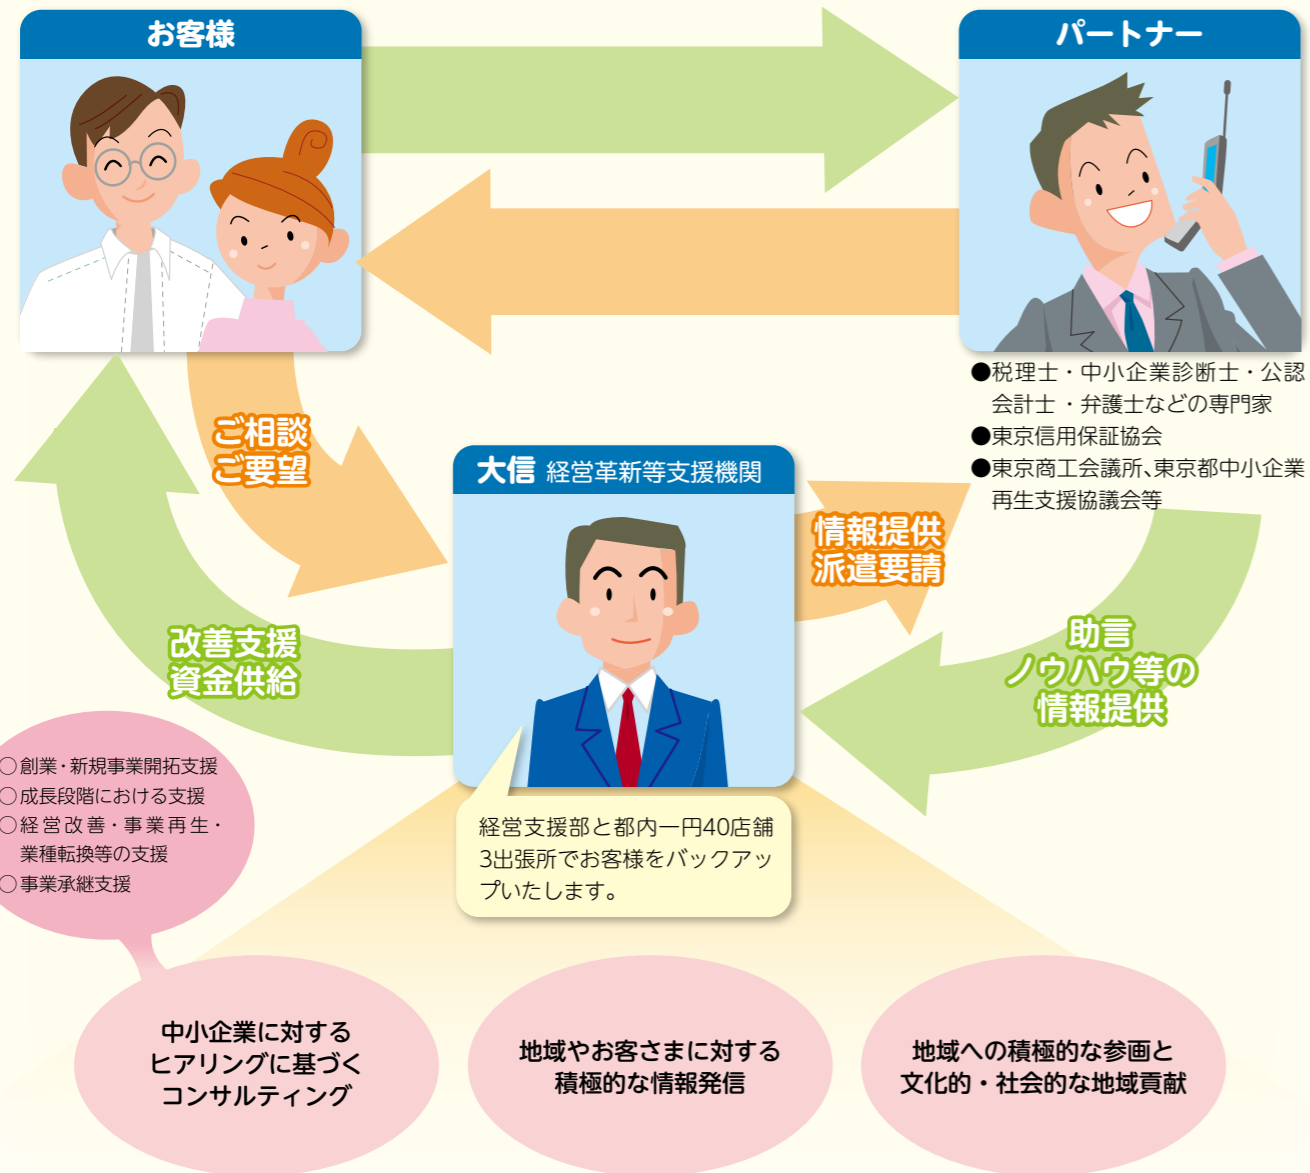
お客様

パートナー

●税理士・中小企業診断士・公認会計士・弁護士などの専門家
●東京信用保証協会
●東京商工会議所、東京都中小企業再生支援協議会等

ご相談
ご要望

大信 経営革新等支援機関

情報提供
派遣要請

助言
ノウハウ等の
情報提供

改善支援
資金供給

○創業・新規事業開拓支援
○成長段階における支援
○経営改善・事業再生・業種転換等の支援
○事業承継支援

経営支援部と都内一円40店舗3出張所でお客様をバックアップいたします。

中小企業に対する
ヒアリングに基づく
コンサルティング

地域やお客さまに対する
積極的な情報発信

地域への積極的な参画と
文化的・社会的な地域貢献